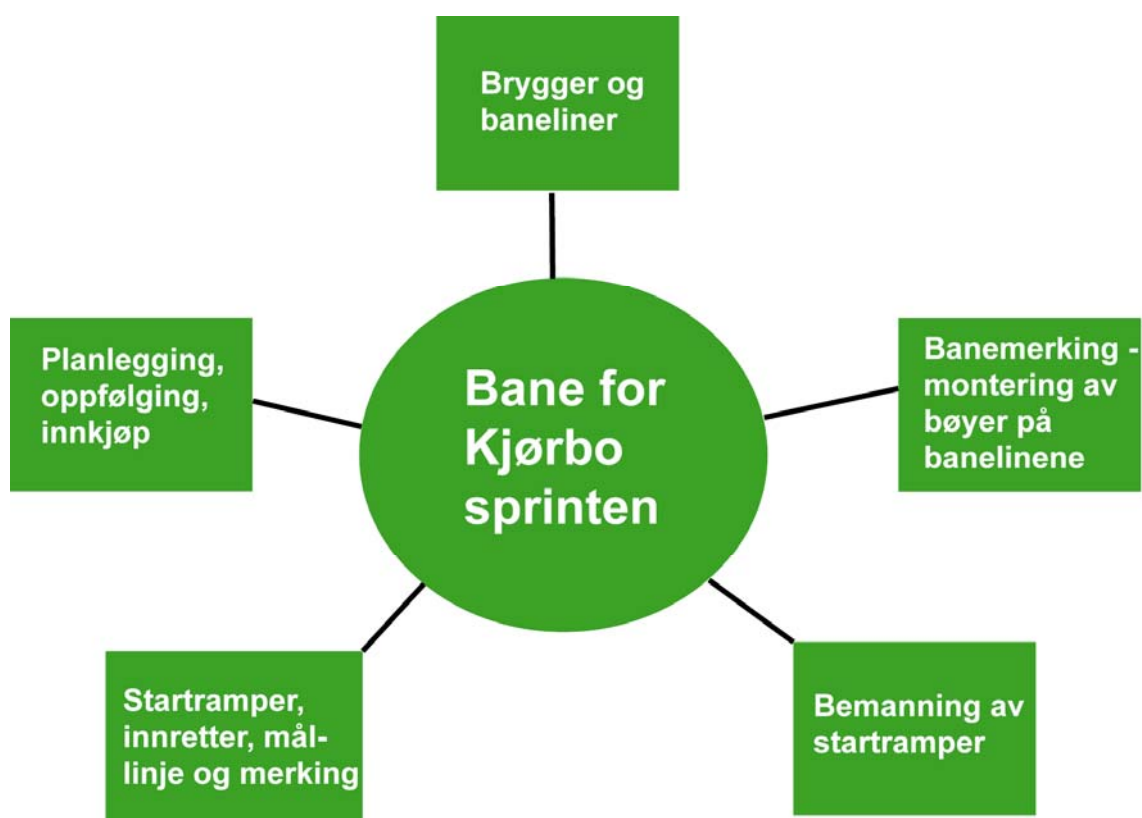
Brygger og baneliner

Planlegging, oppfølging, innkjøp

Bane for Kjørbo sprinten

Banemerking - montering av bøyer på banelinene

Startramper, innretter, mål-linje og merking

Bemanning av startramper